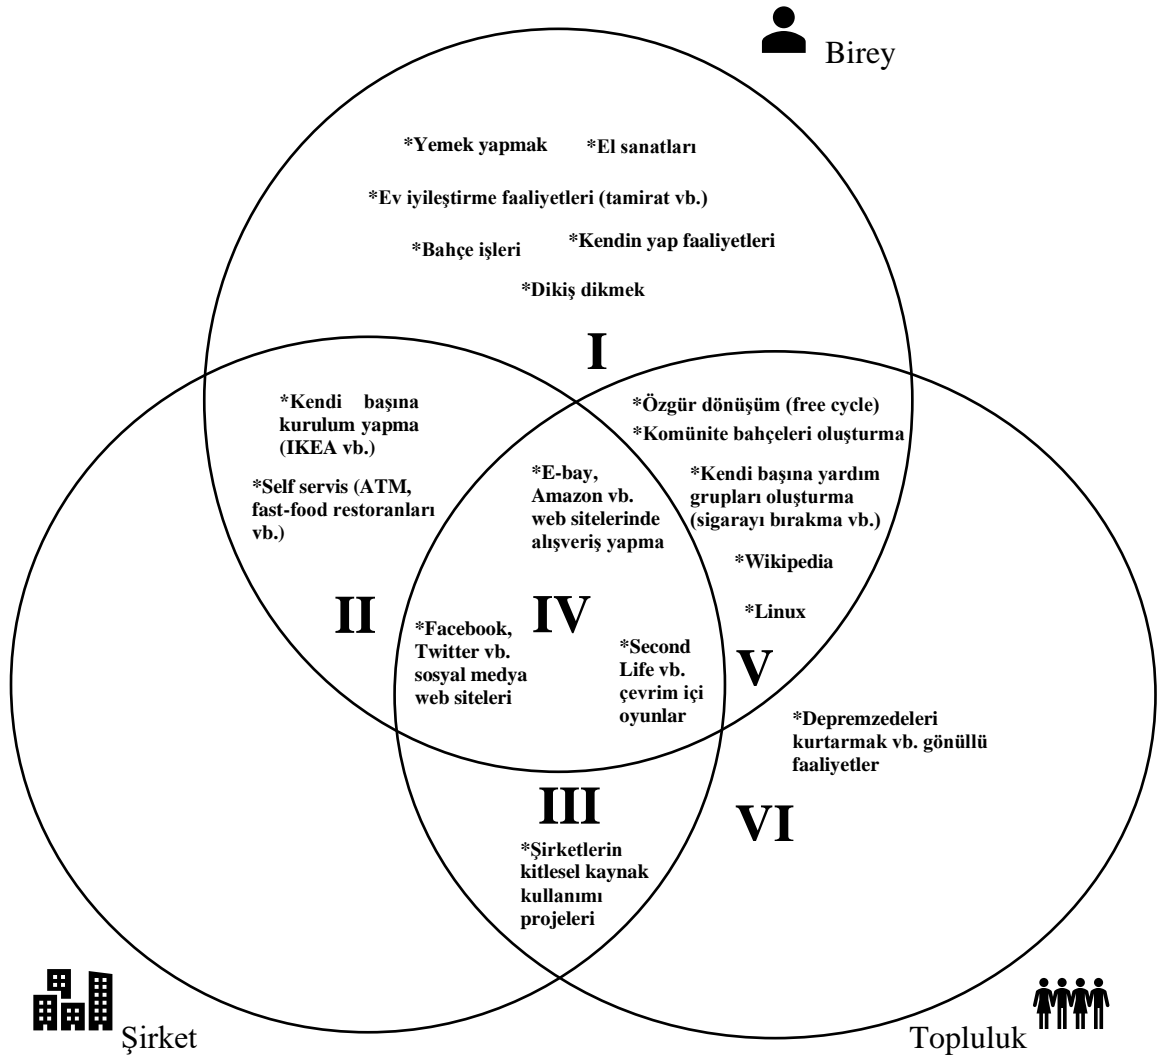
Birey

*Yemek yapmak *El sanatları

*Ev iyileştirme faaliyetleri (tamirat vb.)

*Bahçe işleri *Kendin yap faaliyetleri

*Dikiş dikmek

I

*Kendi başına kurulum yapma (IKEA vb.)

*Self servis (ATM, fast-food restoranları vb.)

II

*Özgür dönüşüm (free cycle)

*Komünite bahçeleri oluşturma

*Kendi başına yardım grupları oluşturma (sigarayı bırakma vb.)

*Wikipedia

*Linux

V

*E-bay, Amazon vb. web sitelerinde alışveriş yapma

IV

*Facebook, Twitter vb. sosyal medya web siteleri

*Second Life vb. çevrim içi oyunlar

*Depremzedeleri kurtarmak vb. gönüllü faaliyetler

VI

III

*Şirketlerin kitlesel kaynak kullanımı projeleri

Şirket

Topluluk